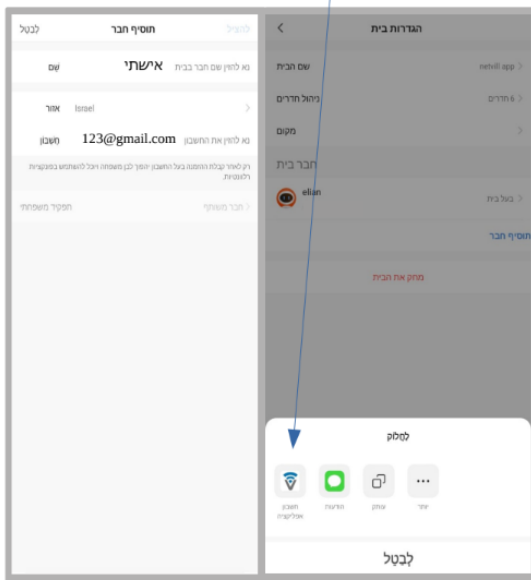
לבטל
תוסיף חבר
להציל
שֵׁם
אישתי
נא לחוץ שם חבר בבית
אזור
Israel
חשבון
123@gmail.com
נא לחוץ את החשבון
רק לאחר קבלת ההזמנה בעל החשבון יוסף לכן משפחה יוכל להשתמש במכשירים רלוונטיים.
תפקיד משפחתי
חבר משותף

<
הגדרות בית
שם הבית
netvill app
ניהול חדרים
6 חדרים
מקום
חבר בית
elian
בעל בית
תוסיף חבר
מחק את הבית

לִשְׁלוֹחַ
חשבון אפליקציה
הודעות
עותק
יותר
לְבַטֵל